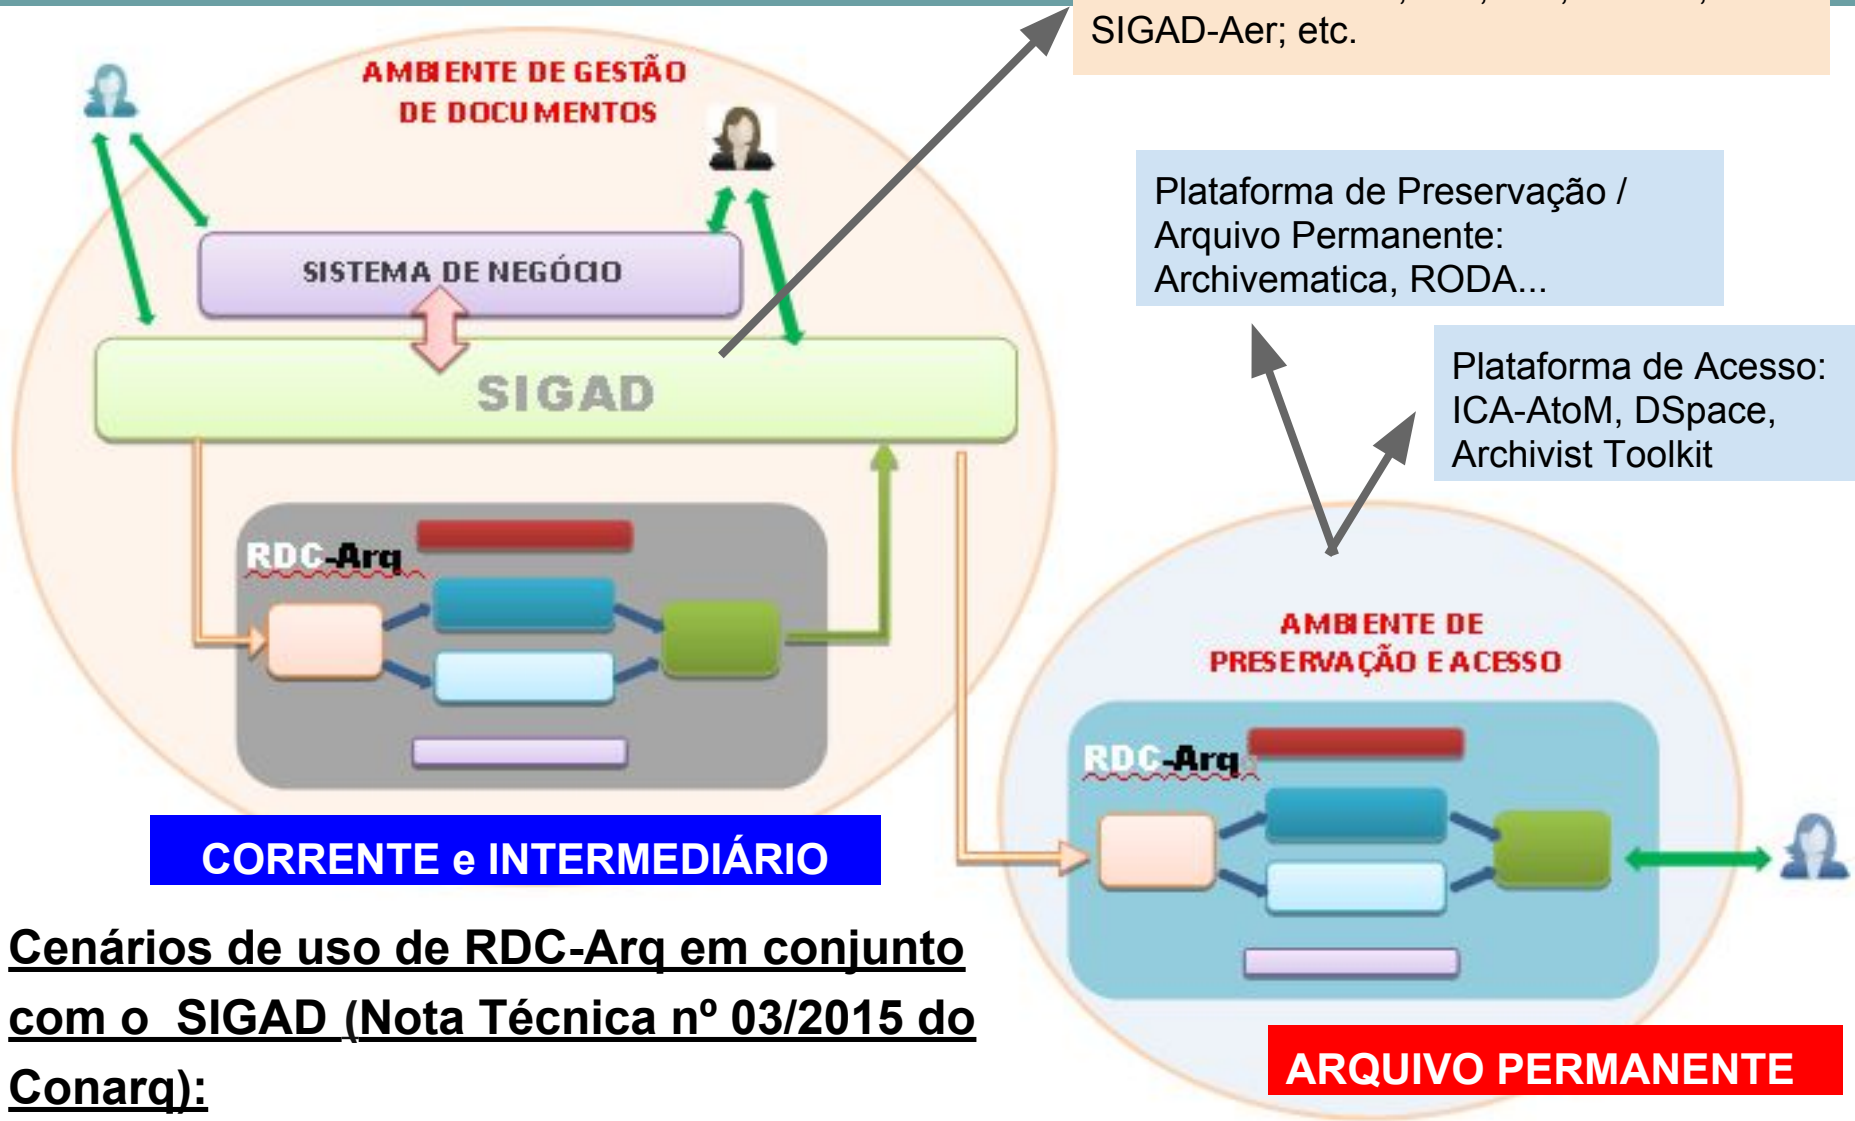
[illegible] SIGAD-Aer; etc.

AMBIENTE DE GESTÃO DE DOCUMENTOS

SISTEMA DE NEGÓCIO

SIGAD

RDC-Arq

CORRENTE e INTERMEDIÁRIO

Plataforma de Preservação / Arquivo Permanente: Archivematica, RODA...

Plataforma de Acesso: ICA-AtoM, DSpace, Archivist Toolkit

AMBIENTE DE PRESERVAÇÃO E ACESSO

RDC-Arq

ARQUIVO PERMANENTE

Cenários de uso de RDC-Arq em conjunto com o SIGAD (Nota Técnica nº 03/2015 do Conarq):